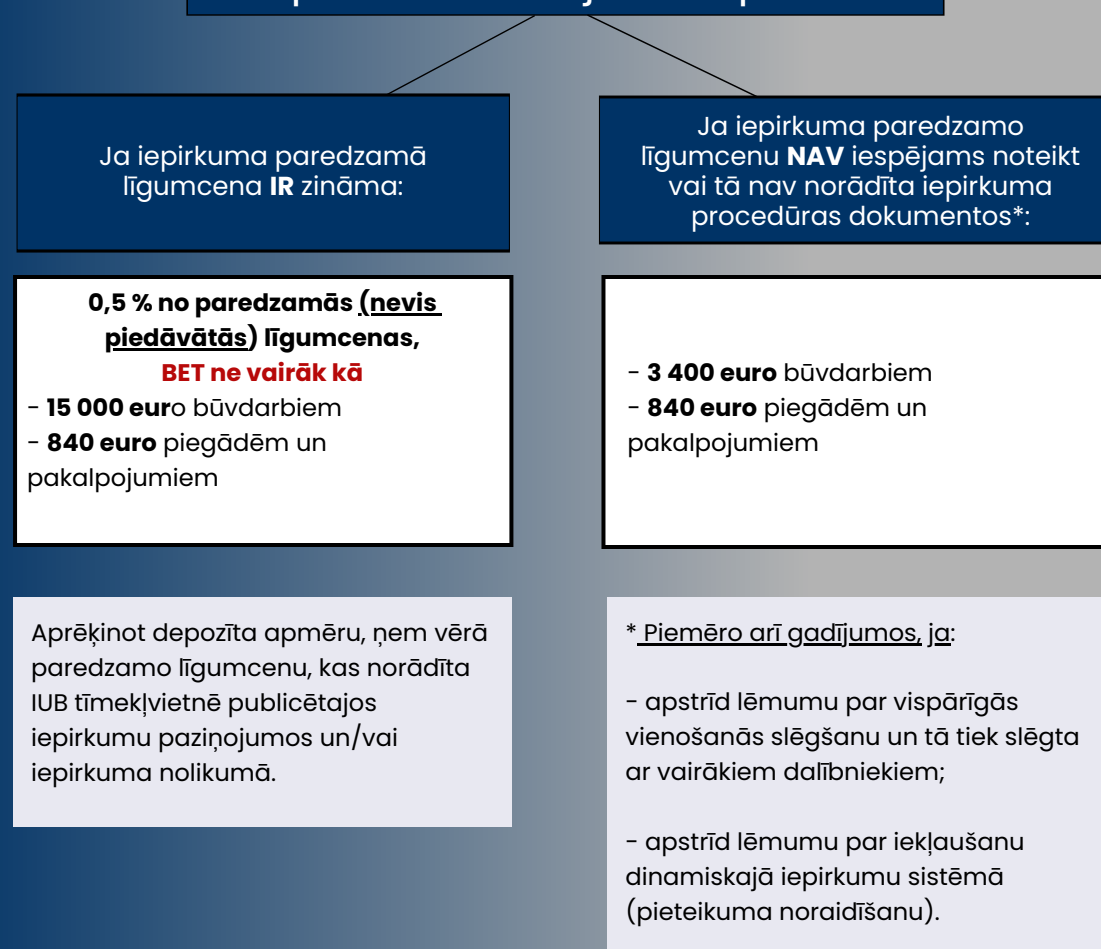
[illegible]

Ja iepirkuma paredzamā līgumcena **IR** zināma:

Ja iepirkuma paredzamo līgumcenu **NAV** iespējams noteikt vai tā nav norādīta iepirkuma procedūras dokumentos*:

**0,5 % no paredzamās (nevis piedāvātās) līgumcenas,**
**BET ne vairāk kā**
- **15 000 eur**o būvdarbiem
- **840 euro** piegādēm un pakalpojumiem

- **3 400 euro** būvdarbiem
- **840 euro** piegādēm un pakalpojumiem

Aprēķinot depozīta apmēru, ņem vērā paredzamo līgumcenu, kas norādīta IUB tīmekļvietnē publicētajos iepirkumu paziņojumos un/vai iepirkuma nolikumā.

* Piemēro arī gadījumos, ja:

- apstrīd lēmumu par vispārīgās vienošanās slēgšanu un tā tiek slēgta ar vairākiem dalībniekiem;

- apstrīd lēmumu par iekļaušanu dinamiskajā iepirkumu sistēmā (pieteikuma noraidīšanu).